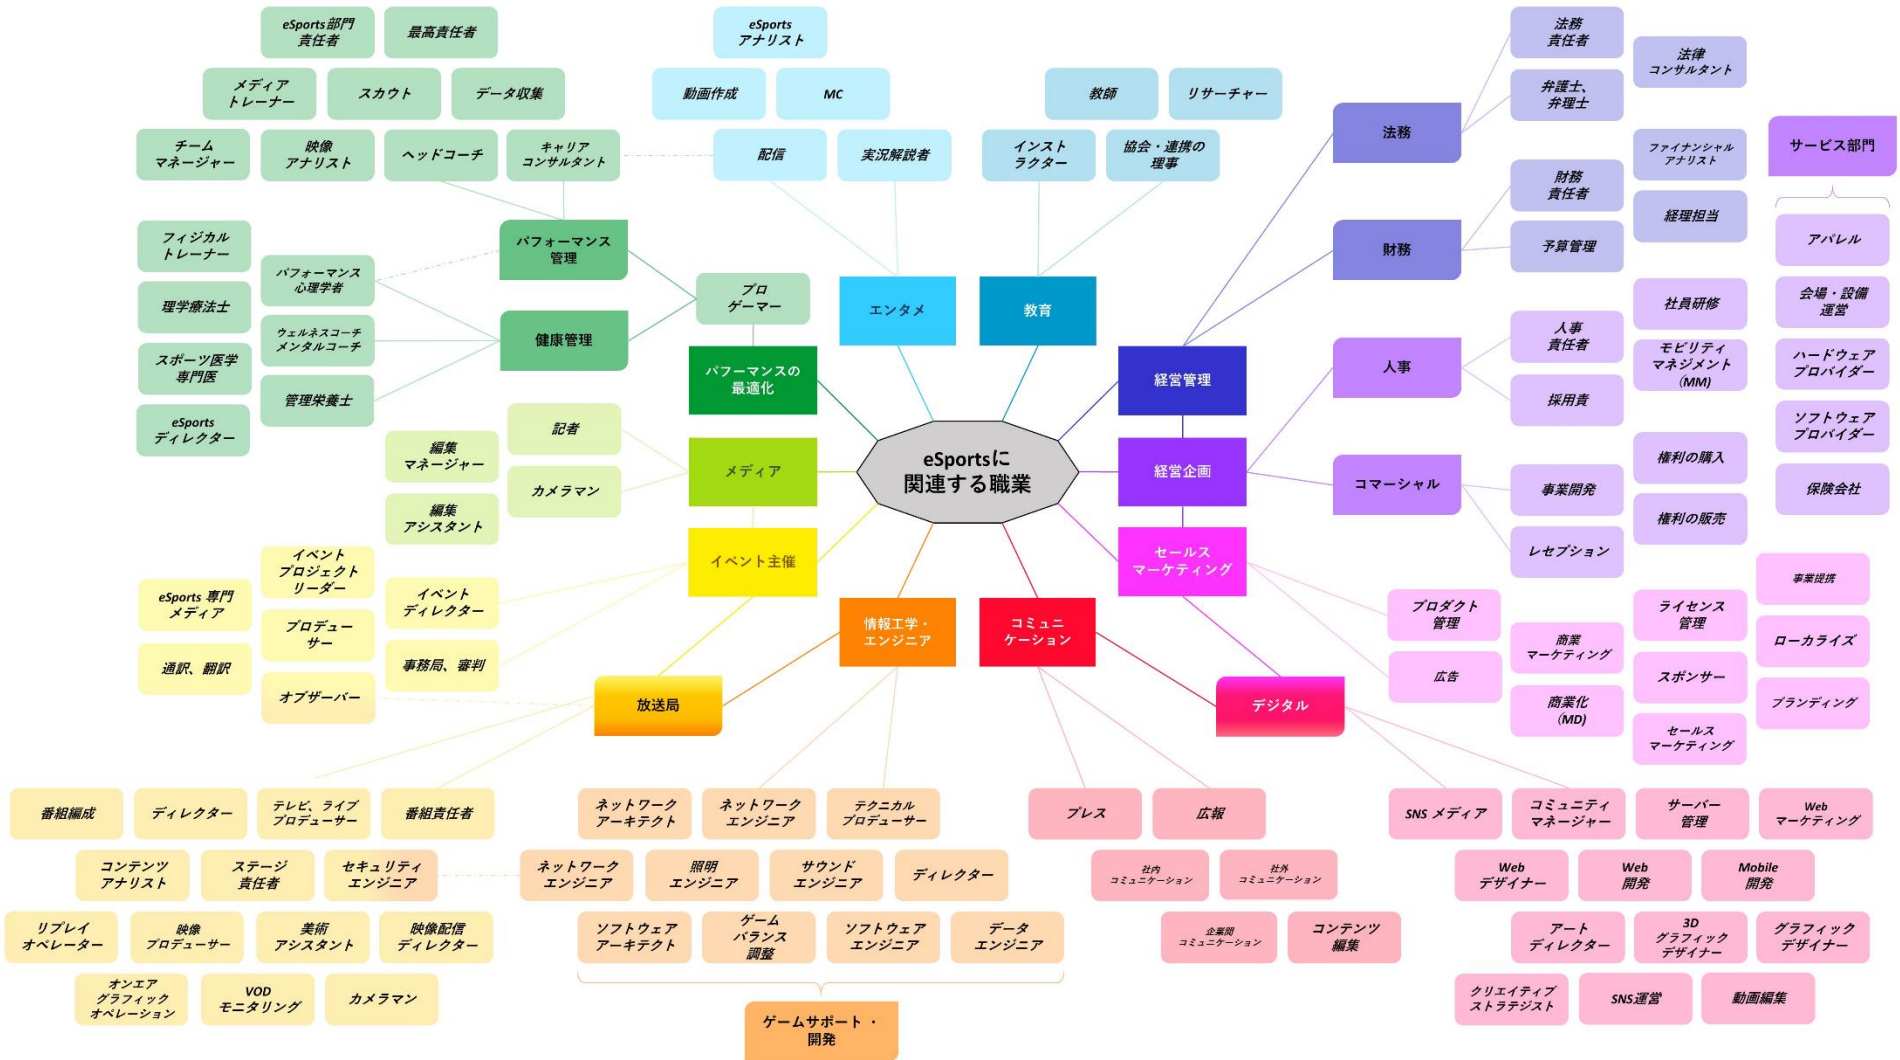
eSportsに関連する職業

eSports部門責任者
最高責任者
メディアトレーナー
スカウト
データ収集
チームマネージャー
映像アナリスト
ヘッドコーチ
キャリアコンサルタント
フィジカルトレーナー
パフォーマンス心理学者
パフォーマンス管理
理学療法士
ウェルネスコーチメンタルコーチ
健康管理
スポーツ医学専門医
管理栄養士
eSportsディレクター
プロゲーマー
パフォーマンスの最適化

eSportsアナリスト
動画作成
MC
配信
実況解説者
エンタメ

教師
リサーチャー
インストラクター
協会・連携の理事
教育

記者
編集マネージャー
カメラマン
編集アシスタント
メディア

イベントプロジェクトリーダー
eSports 専門メディア
イベントディレクター
プロデューサー
通訳、翻訳
事務局、審判
オブザーバー
イベント主催
放送局

番組編成
ディレクター
テレビ、ライブプロデューサー
番組責任者
コンテンツアナリスト
ステージ責任者
セキュリティエンジニア
リプレイオペレーター
映像プロデューサー
美術アシスタント
映像配信ディレクター
オンエアグラフィックオペレーション
VODモニタリング
カメラマン

情報工学・エンジニア
ネットワークアーキテクト
ネットワークエンジニア
テクニカルプロデューサー
ネットワークエンジニア
照明エンジニア
サウンドエンジニア
ディレクター
ソフトウェアアーキテクト
ゲームバランス調整
ソフトウェアエンジニア
データエンジニア
ゲームサポート・開発

コミュニケーション
プレス
広報
社内コミュニケーション
社外コミュニケーション
企業間コミュニケーション
コンテンツ編集

法務責任者
法律コンサルタント
弁護士、弁理士
法務
サービス部門
ファイナンシャルアナリスト
財務責任者
経理担当
財務
予算管理
アパレル
会場・設備運営
社員研修
人事責任者
人事
モビリティマネジメント(MM)
ハードウェアプロバイダー
採用責
ソフトウェアプロバイダー
経営管理
経営企画
権利の購入
コマーシャル
事業開発
保険会社
権利の販売
レセプション
セールスマーケティング
事業提携
プロダクト管理
ライセンス管理
商業マーケティング
ローカライズ
広告
スポンサー
商業化(MD)
ブランディング
セールスマーケティング
デジタル

SNS メディア
コミュニティマネージャー
サーバー管理
Webマーケティング
Webデザイナー
Web開発
Mobile開発
アートディレクター
3Dグラフィックデザイナー
グラフィックデザイナー
クリエイティブストラテジスト
SNS運営
動画編集